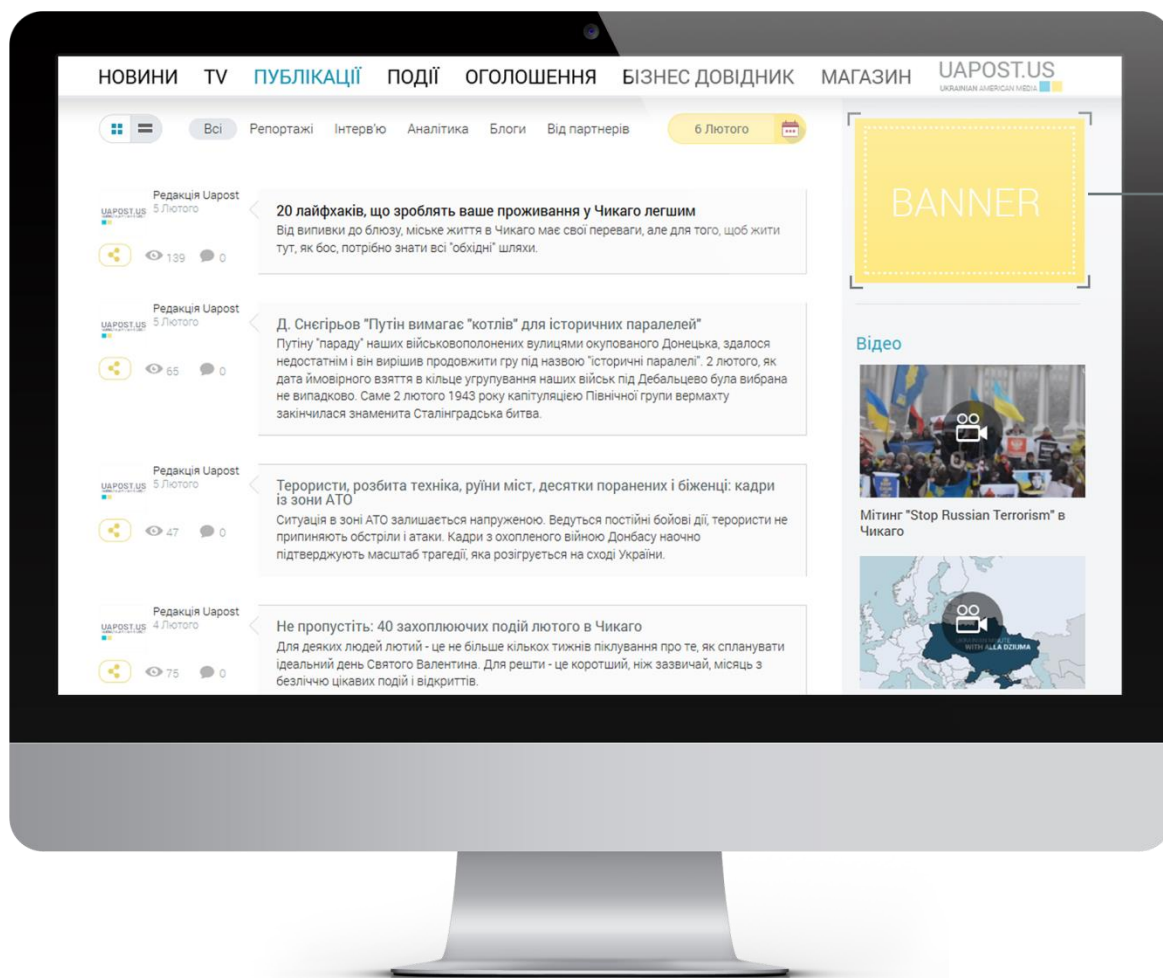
НОВИНИ TV ПУБЛІКАЦІЇ ПОДІЇ ОГОЛОШЕННЯ БІЗНЕС ДОВІДНИК МАГАЗИН UAPOST.US UKRAINIAN AMERICAN MEDIA

Всі Репортажі Інтерв'ю Аналітика Блоги Від партнерів 6 Лютого

Редакція Uapost
UAPOST.US 5 Лютого
139 0

20 лайфхаків, що зроблять ваше проживання у Чикаго легшим
Від випивки до блюзу, міське життя в Чикаго має свої переваги, але для того, щоб жити тут, як бос, потрібно знати всі "обхідні" шляхи.

Редакція Uapost
UAPOST.US 5 Лютого
65 0

Д. Снєгірьов "Путін вимагає "котлів" для історичних паралелей"
Путіну "параду" наших військовополонених вулицями окупованого Донецька, здалося недостатнім і він вирішив продовжити гру під назвою "історичні паралелі". 2 лютого, як дата ймовірного взяття в кільце угрупування наших військ під Дебальцево була вибрана не випадково. Саме 2 лютого 1943 року капітуляцією Північної групи вермахту закінчилася знаменита Сталінградська битва.

Редакція Uapost
UAPOST.US 5 Лютого
47 0

Терористи, розбита техніка, руїни міст, десятки поранених і біженці: кадри із зони АТО
Ситуація в зоні АТО залишається напруженою. Ведуться постійні бойові дії, терористи не припиняють обстріли і атаки. Кадри з охопленого війною Донбасу наочно підтверджують масштаб трагедії, яка розігрується на сході України.

Редакція Uapost
UAPOST.US 4 Лютого
75 0

Не пропустіть: 40 захоплюючих подій лютого в Чикаго
Для деяких людей лютий - це не більше кількох тижнів піклування про те, як спланувати ідеальний день Святого Валентина. Для решти - це коротший, ніж зазвичай, місяць з безліччю цікавих подій і відкриттів.

BANNER

Відео

Мітинг "Stop Russian Terrorism" в Чикаго

WITH ALLA DZIUMA